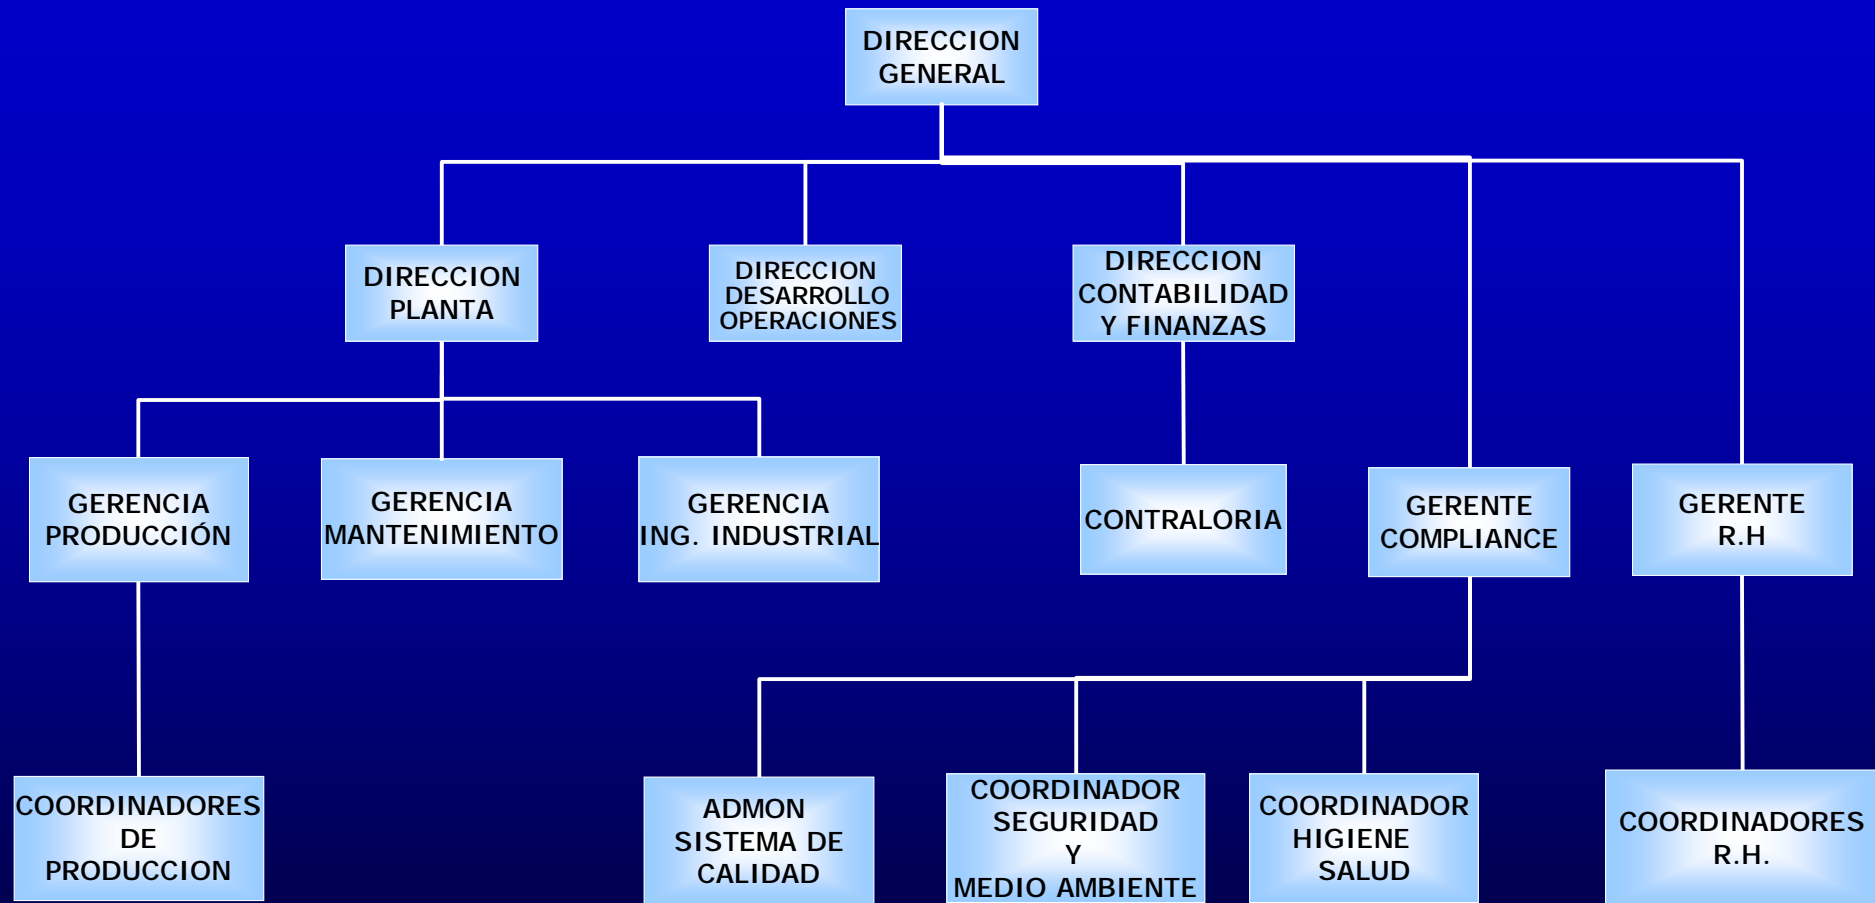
DIRECCION GENERAL

DIRECCION PLANTA

DIRECCION DESARROLLO OPERACIONES

DIRECCION CONTABILIDAD Y FINANZAS

GERENCIA PRODUCCIÓN

GERENCIA MANTENIMIENTO

GERENCIA ING. INDUSTRIAL

CONTRALORIA

GERENTE COMPLIANCE

GERENTE R.H

COORDINADORES DE PRODUCCION

ADMON SISTEMA DE CALIDAD

COORDINADOR SEGURIDAD Y MEDIO AMBIENTE

COORDINADOR HIGIENE SALUD

COORDINADORES R.H.